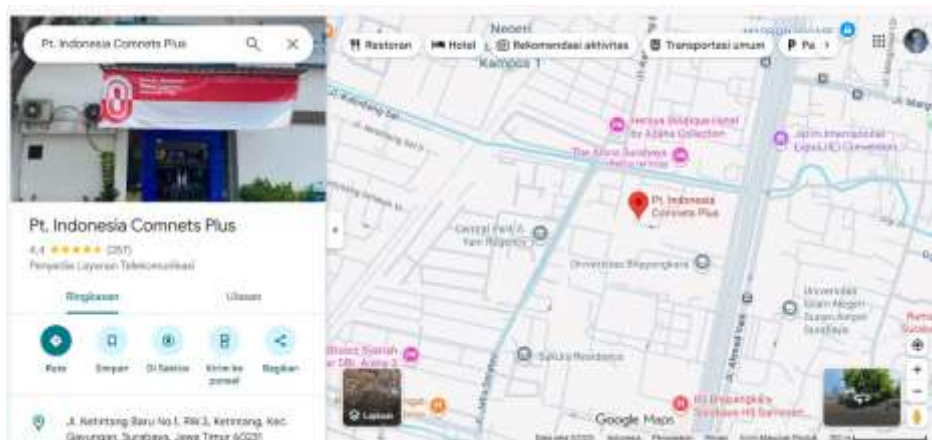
Pt. Indonesia Comnets Plus

Pt. Indonesia Comnets Plus
4,4 ★★★★★ (257)
Penyedia Layanan Telekomunikasi

Ringkasan
Ulasan

Rute
Simpan
Di Sekitar
Kirim ke ponsel
Bagikan

Jl. Ketintang Baru No.1, RW.3, Ketintang, Kec. Gayungan, Surabaya, Jawa Timur 60231

Restoran
Hotel
Rekomendasi aktivitas
Transportasi umum
Pa

Negeri
Kampus 1

Pt. Indonesia Comnets Plus
Universitas Bhayangkara
Sakura Residence
Central Park 6 Kav Regency
Universitas Islam Negeri Sunan Ampel Surabaya
RS Bhayangkara Surabaya HS Samsoeri
Jatim International Expo (JIE) Convention
Lapisan
Google Maps
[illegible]